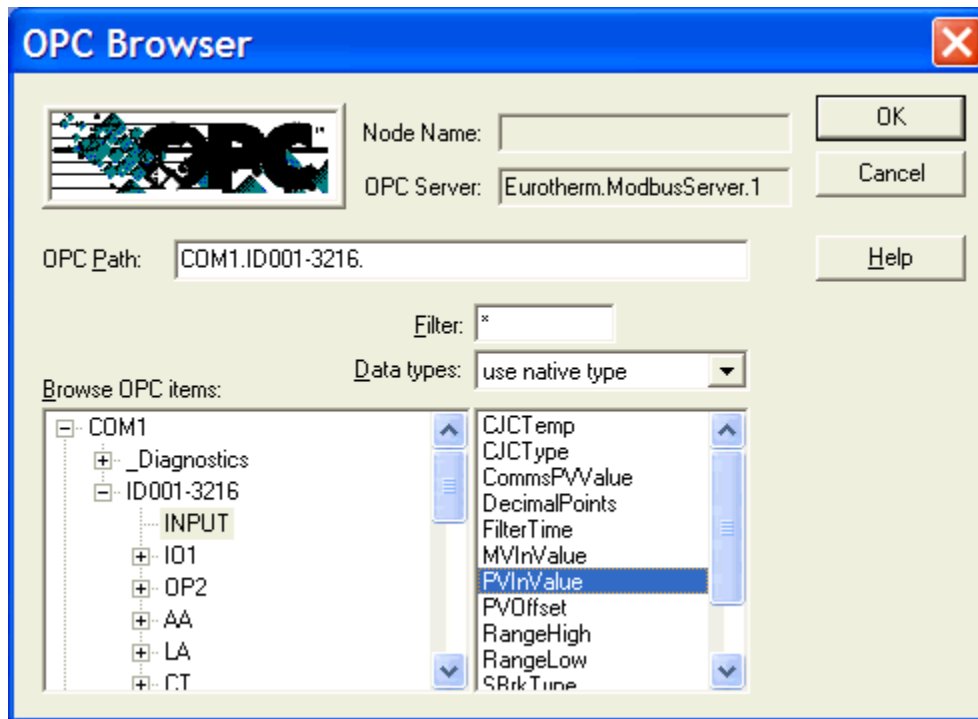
OPC Browser

OPC

Node Name:

OPC Server: Eurotherm.ModbusServer.1

OK

Cancel

OPC Path: COM1.ID001-3216.

Help

Filter: *

Data types: use native type

Browse OPC items:

COM1
_Diagnostics
ID001-3216
INPUT
IO1
OP2
AA
LA
CT

CJCTemp
CJCType
CommsPVValue
DecimalPoints
FilterTime
MVInValue
PVInValue
PVOffset
RangeHigh
RangeLow
SBrkType